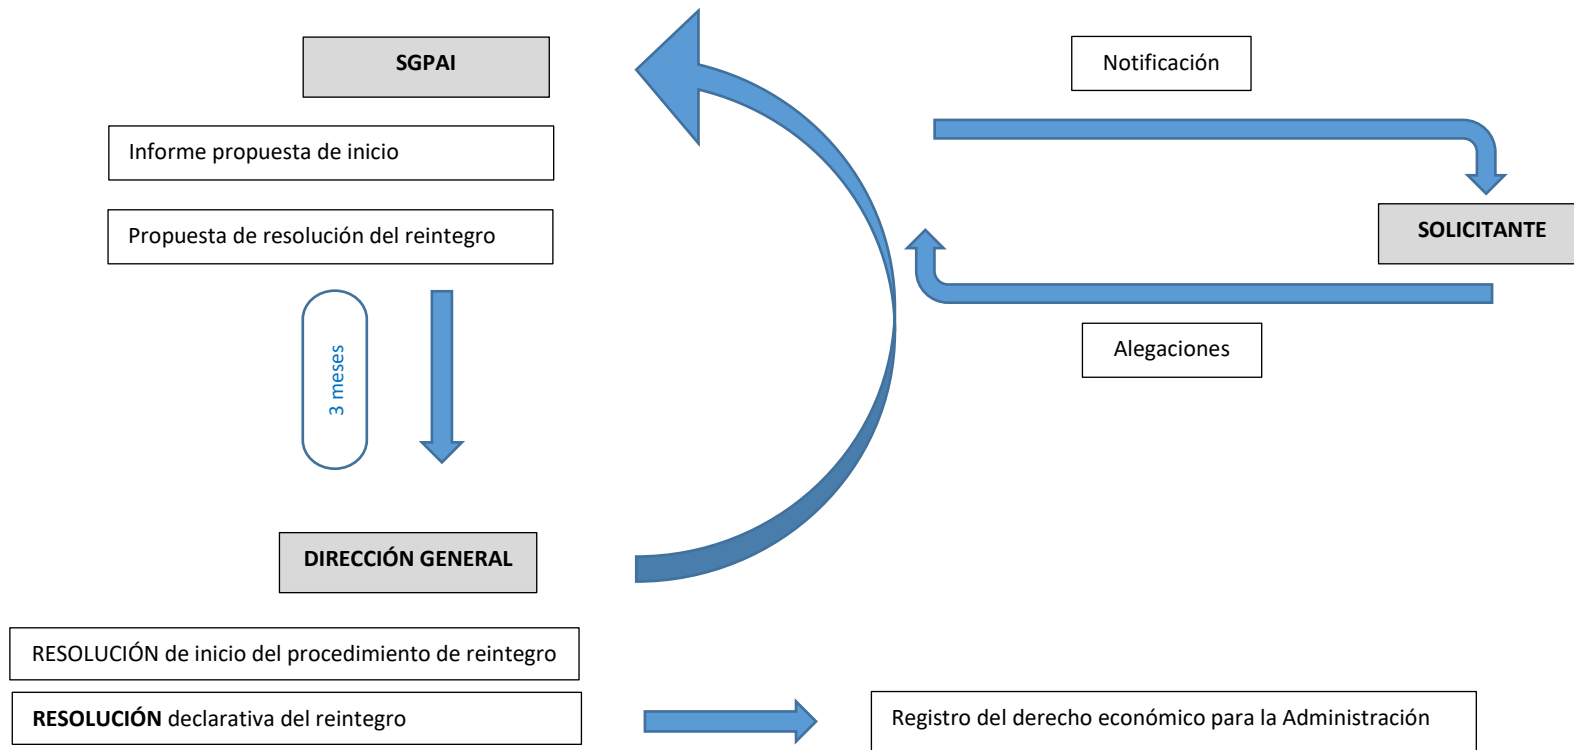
SGPAI

Notificación

Informe propuesta de inicio

Propuesta de resolución del reintegro

SOLICITANTE

3 meses

Alegaciones

DIRECCIÓN GENERAL

RESOLUCIÓN de inicio del procedimiento de reintegro

**RESOLUCIÓN** declarativa del reintegro

Registro del derecho económico para la Administración